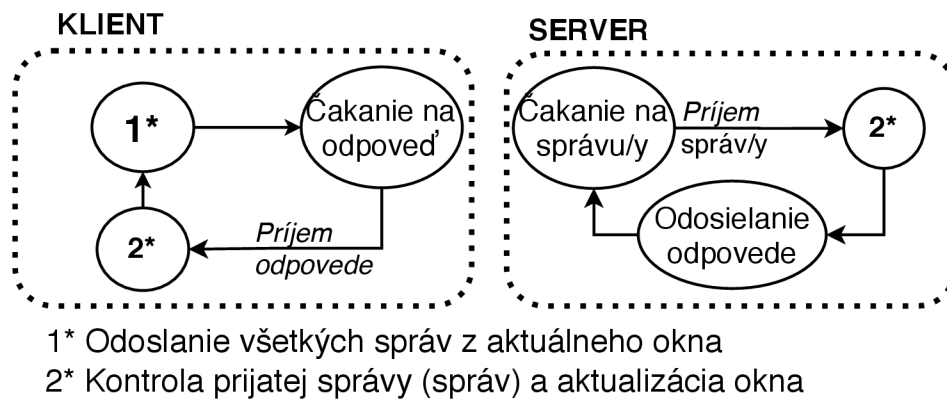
KLIENT

1*

Čakanie na odpoveď

2*

Príjem odpovede

SERVER

Čakanie na správu/y

Príjem správ/y

2*

Odosielanie odpovede

1* Odoslanie všetkých správ z aktuálneho okna
2* Kontrola prijatej správy (správ) a aktualizácia okna